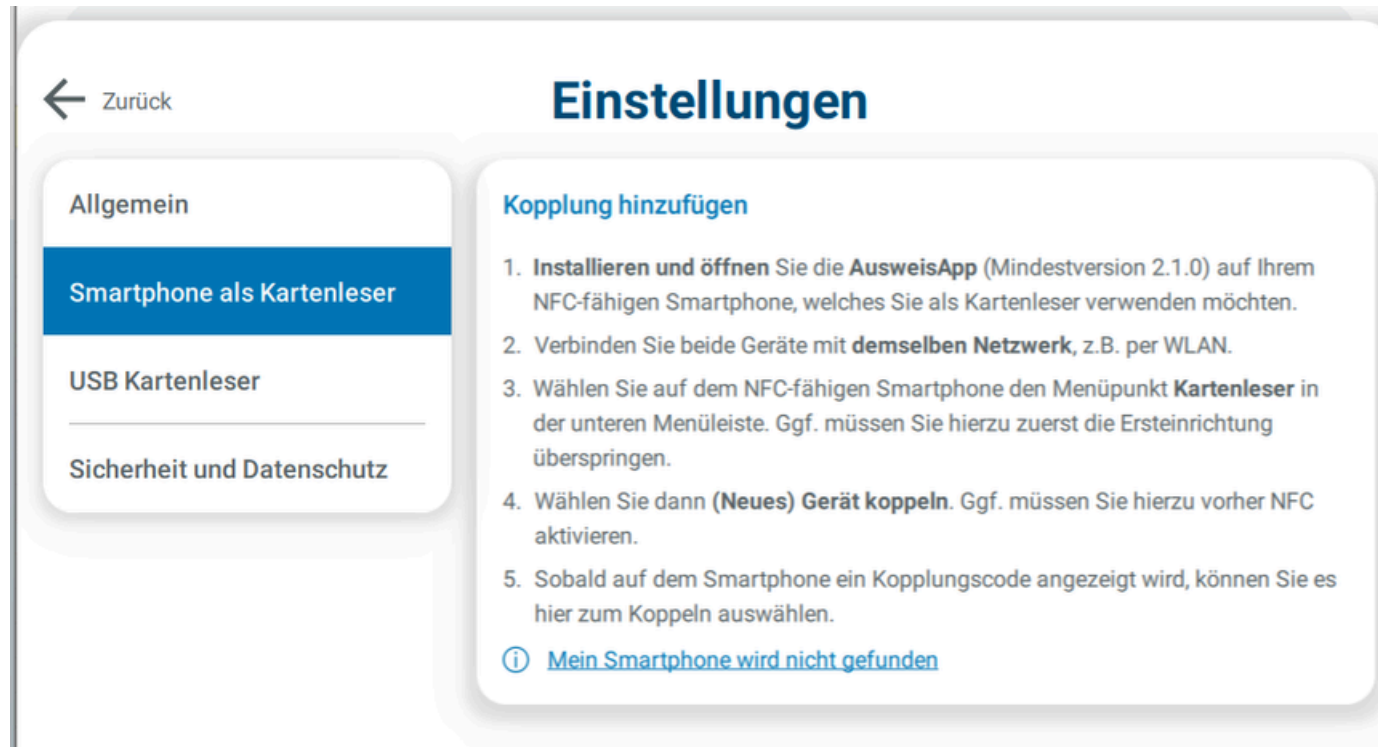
Zurück

Einstellungen

Allgemein

Smartphone als Kartenleser

USB Kartenleser

Sicherheit und Datenschutz

Kopplung hinzufügen

1. Installieren und öffnen Sie die AusweisApp (Mindestversion 2.1.0) auf Ihrem NFC-fähigen Smartphone, welches Sie als Kartenleser verwenden möchten.
2. Verbinden Sie beide Geräte mit demselben Netzwerk, z.B. per WLAN.
3. Wählen Sie auf dem NFC-fähigen Smartphone den Menüpunkt Kartenleser in der unteren Menüleiste. Ggf. müssen Sie hierzu zuerst die Ersteinrichtung überspringen.
4. Wählen Sie dann (Neues) Gerät koppeln. Ggf. müssen Sie hierzu vorher NFC aktivieren.
5. Sobald auf dem Smartphone ein Kopplungscode angezeigt wird, können Sie es hier zum Koppeln auswählen.

Mein Smartphone wird nicht gefunden